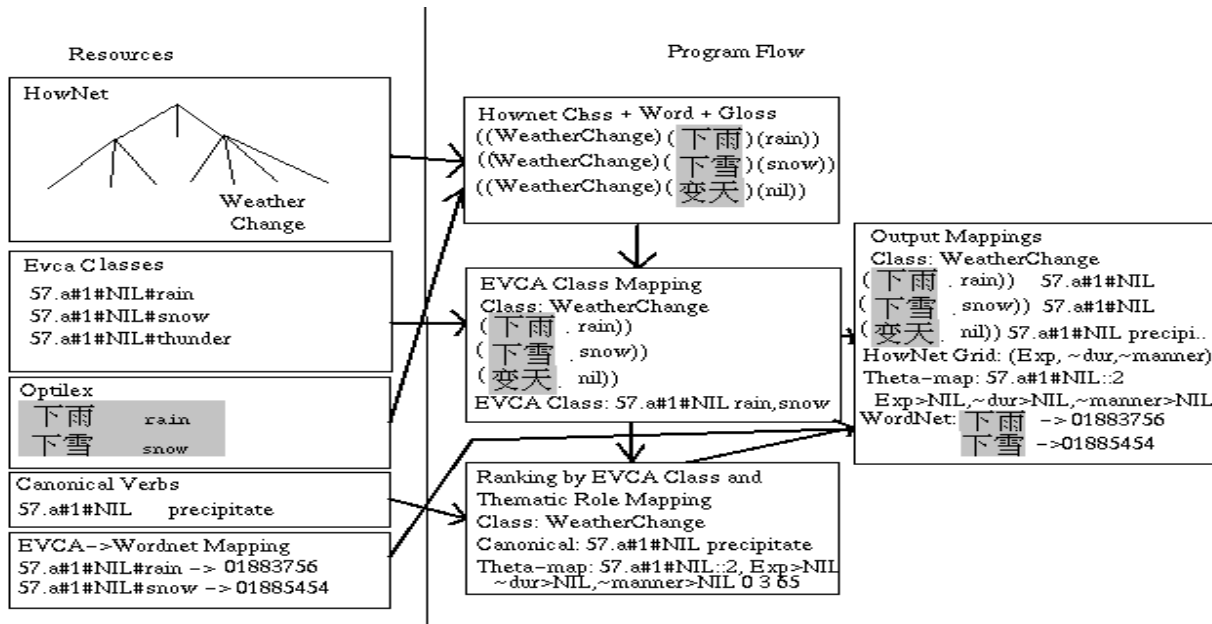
Resources

Program Flow

HowNet

Weather Change

Evca Classes
57.a#1#NIL#rain
57.a#1#NIL#snow
57.a#1#NIL#thunder

Optilex
下雨 rain
下雪 snow

Canonical Verbs
57.a#1#NIL precipitate

EVCA->Wordnet Mapping
57.a#1#NIL#rain -> 01883756
57.a#1#NIL#snow -> 01885454

Hownet Class + Word + Gloss
((WeatherChange) (下雨) (rain))
((WeatherChange) (下雪) (snow))
((WeatherChange) (变天) (nil))

EVCA Class Mapping
Class: WeatherChange
(下雨 . rain))
(下雪 . snow))
(变天 . nil))
EVCA Class: 57.a#1#NIL rain,snow

Ranking by EVCA Class and Thematic Role Mapping
Class: WeatherChange
Canonical: 57.a#1#NIL precipitate
Theta-map: 57.a#1#NIL::2, Exp>NIL ~dur>NIL,~manner>NIL 0 3 65

Output Mappings
Class: WeatherChange
(下雨 . rain)) 57.a#1#NIL
(下雪 . snow)) 57.a#1#NIL
(变天 . nil)) 57.a#1#NIL precipi..
HowNet Grid: (Exp, ~dur,~manner)
Theta-map: 57.a#1#NIL::2
Exp>NIL,~dur>NIL,~manner>NIL
WordNet: 下雨 -> 01883756
下雪 ->01885454